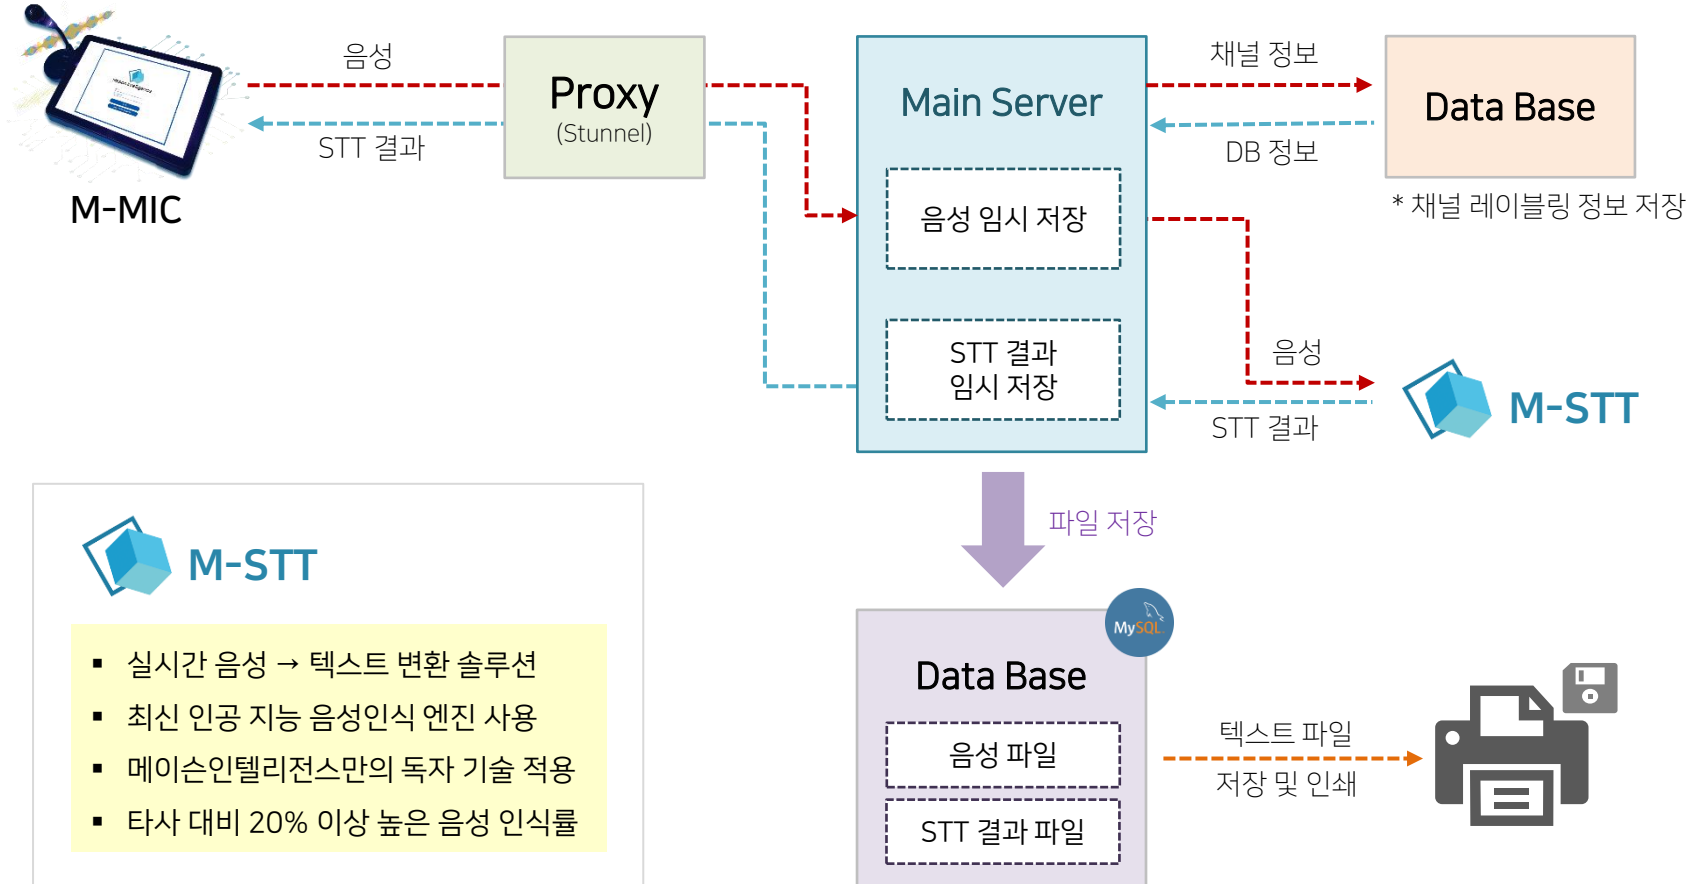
음성

STT 결과

M-MIC

Proxy
(Stunnel)

Main Server

음성 임시 저장

STT 결과
임시 저장

채널 정보

DB 정보

Data Base

* 채널 레이블링 정보 저장

음성

STT 결과

M-STT

파일 저장

M-STT

▪ 실시간 음성 → 텍스트 변환 솔루션
▪ 최신 인공 지능 음성인식 엔진 사용
▪ 메이슨인텔리전스만의 독자 기술 적용
▪ 타사 대비 20% 이상 높은 음성 인식률

MySQL

Data Base

음성 파일

STT 결과 파일

텍스트 파일

저장 및 인쇄